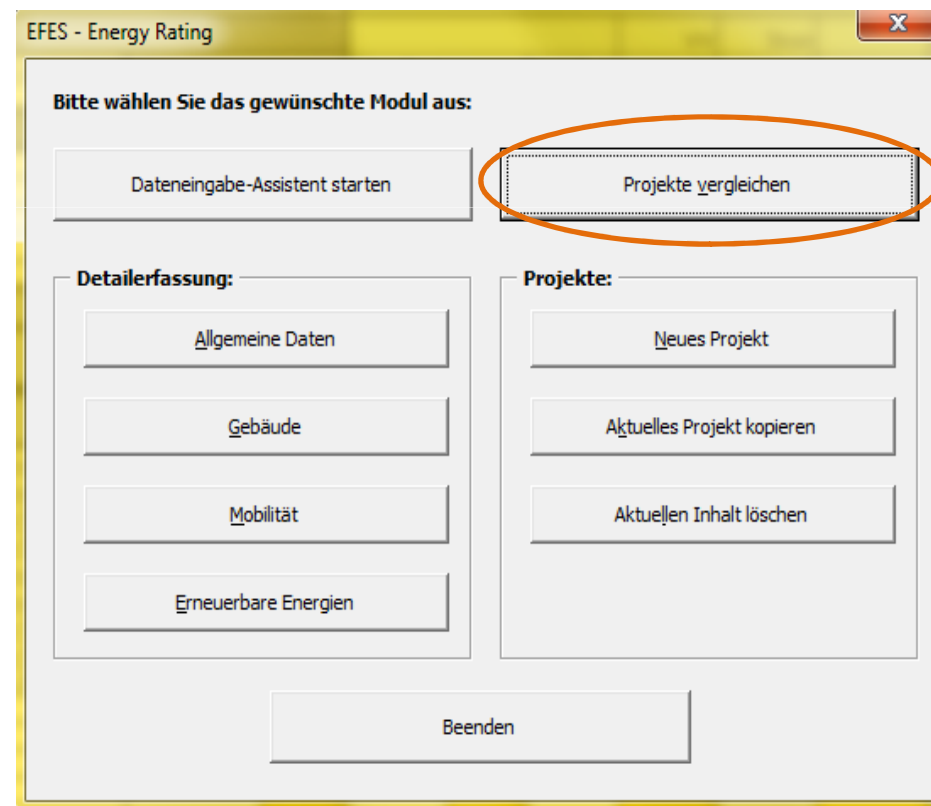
EFES - Energy Rating

X

Bitte wählen Sie das gewünschte Modul aus:

Dateneingabe-Assistent starten

Projekte vergleichen

Detailerfassung:

Allgemeine Daten

Gebäude

Mobilität

Erneuerbare Energien

Projekte:

Neues Projekt

Aktuelles Projekt kopieren

Aktuellen Inhalt löschen

Beenden